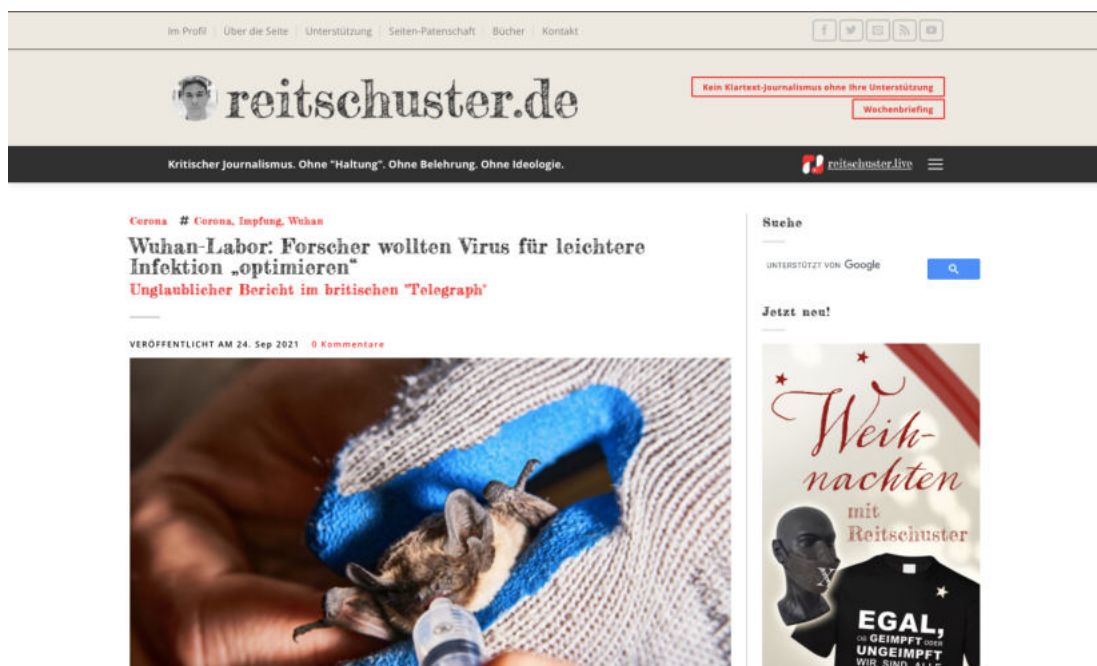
Im Profil | Über die Seite | Unterstützung | Seiten-Patenschaft | Bücher | Kontakt

reitschuster.de

Kein Klartext-Journalismus ohne Ihre Unterstützung

Wochenbriefing

Kritischer Journalismus. Ohne "Haltung". Ohne Belehrung. Ohne Ideologie.

reitschuster.live

Corona # Corona, Impfung, Wuhan

Wuhan-Labor: Forscher wollten Virus für leichtere Infektion „optimieren“

Unglaublicher Bericht im britischen "Telegraph"

VERÖFFENTLICHT AM 24. Sep 2021 0 Kommentare

Suche

UNTERSTÜTZT VON Google

Jetzt neu!

Weihnachten mit Reitschuster

EGAL, OB GEIMPFT ODER UNGEIMPFT WIR SIND ALLE